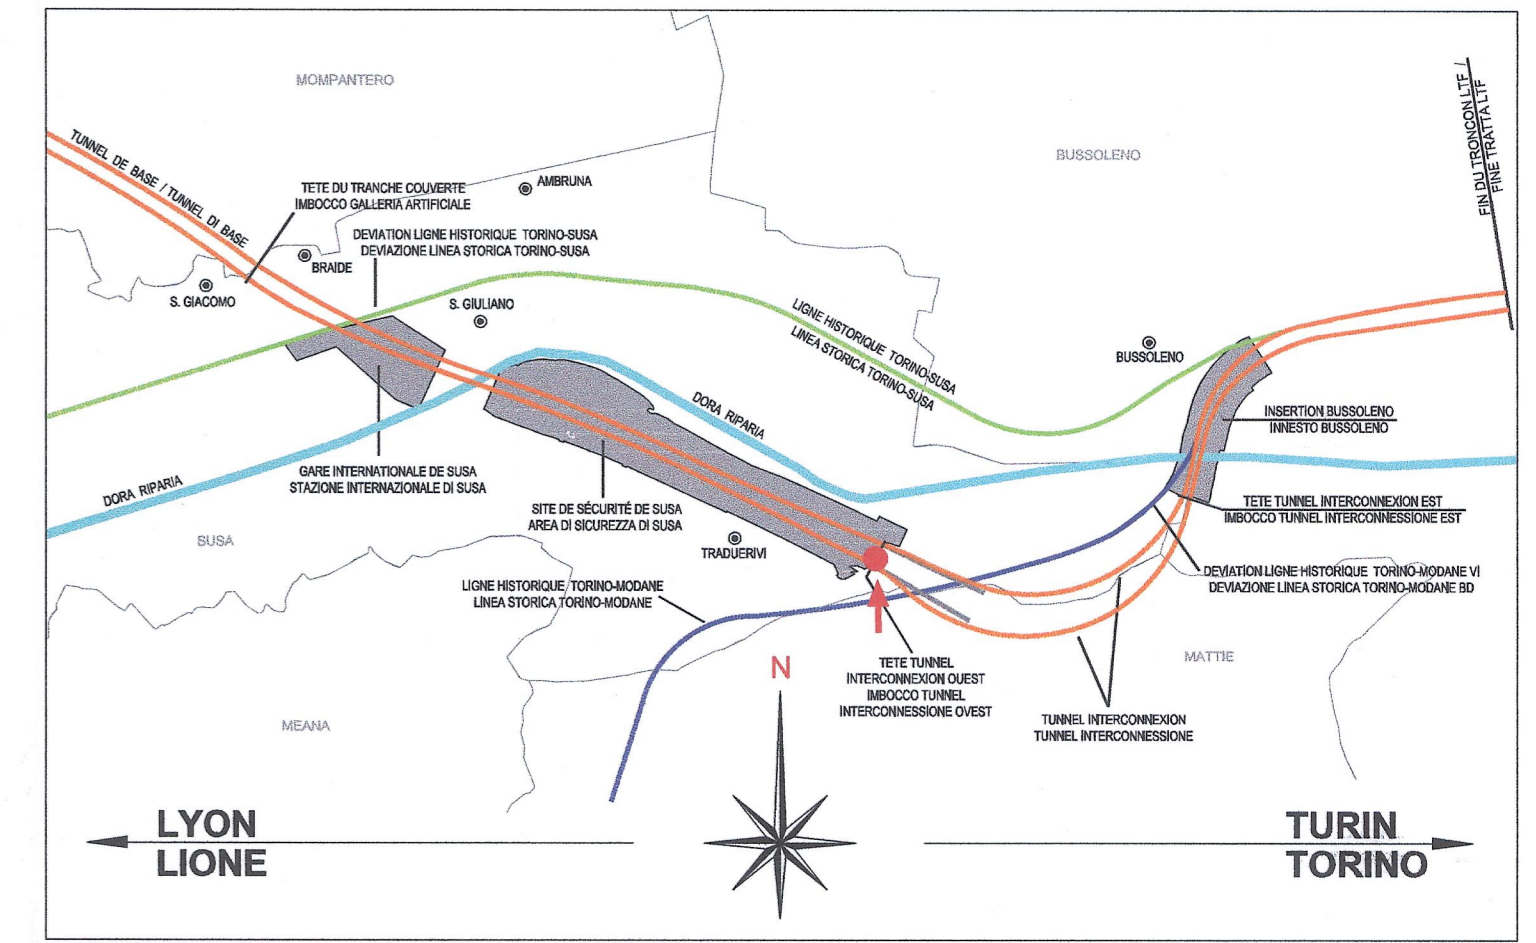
MOMPANTERO

TUNNEL DE BASE / TUNNEL DI BASE

TETE DU TRANCHE COUVERTE
IMBOCCO GALLERIA ARTIFICIALE

AMBRUNA

BUSSOLENO

FIN DU TRONCON LTF / FINE TRATTA LTF

DEVIATION LIGNE HISTORIQUE TORINO-SUSA
DEVIAZIONE LINEA STORICA TORINO-SUSA

BRAIDE

S. GIACOMO

S. GIULIANO

LIGNE HISTORIQUE TORINO-SUSA
LINEA STORICA TORINO-SUSA

BUSSOLENO

DORA RIPARIA

INSERTION BUSSOLENO
INNESTO BUSSOLENO

GARE INTERNATIONALE DE SUSA
STAZIONE INTERNAZIONALE DI SUSA

DORA RIPARIA

SITE DE SÉCURITÉ DE SUSA
AREA DI SICUREZZA DI SUSA

TETE TUNNEL INTERCONNEXION EST
IMBOCCO TUNNEL INTERCONNESSIONE EST

SUSA

TRADUERIVI

LIGNE HISTORIQUE TORINO-MODANE
LINEA STORICA TORINO-MODANE

DEVIATION LIGNE HISTORIQUE TORINO-MODANE VI
DEVIAZIONE LINEA STORICA TORINO-MODANE BD

MATTIE

N

TETE TUNNEL
INTERCONNEXION OUEST
IMBOCCO TUNNEL
INTERCONNESSIONE OVEST

MEANA

TUNNEL INTERCONNEXION
TUNNEL INTERCONNESSIONE

LYON
LIONE

TURIN
TORINO